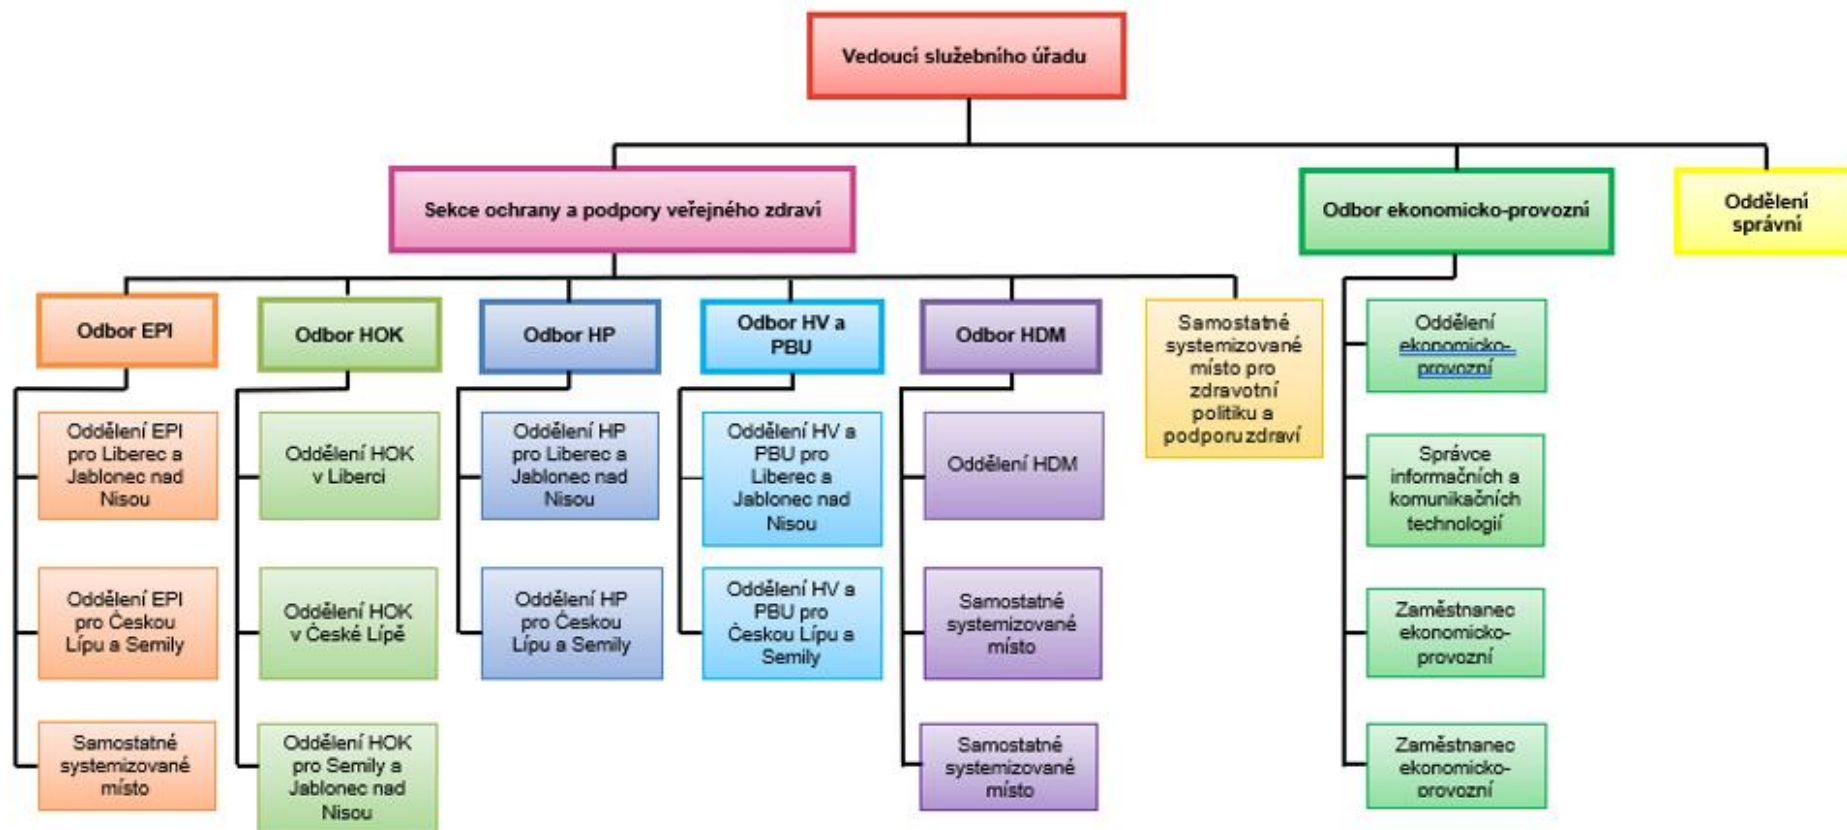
Vedoucí služebního úřadu

Sekce ochrany a podpory veřejného zdraví

Odbor ekonomicko-provozní

Oddělení správní

Odbor EPI

Oddělení EPI pro Liberec a Jablonec nad Nisou

Oddělení EPI pro Českou Lípu a Semily

Samostatné systemizované místo

Odbor HOK

Oddělení HOK v Liberci

Oddělení HOK v České Lípě

Oddělení HOK pro Semily a Jablonec nad Nisou

Odbor HP

Oddělení HP pro Liberec a Jablonec nad Nisou

Oddělení HP pro Českou Lípu a Semily

Odbor HV a PBU

Oddělení HV a PBU pro Liberec a Jablonec nad Nisou

Oddělení HV a PBU pro Českou Lípu a Semily

Odbor HDM

Oddělení HDM

Samostatné systemizované místo

Samostatné systemizované místo

Samostatné systemizované místo pro zdravotní politiku a podporu zdraví

Oddělení ekonomicko-provozní

Správce informačních a komunikačních technologií

Zaměstnanec ekonomicko-provozní

Zaměstnanec ekonomicko-provozní